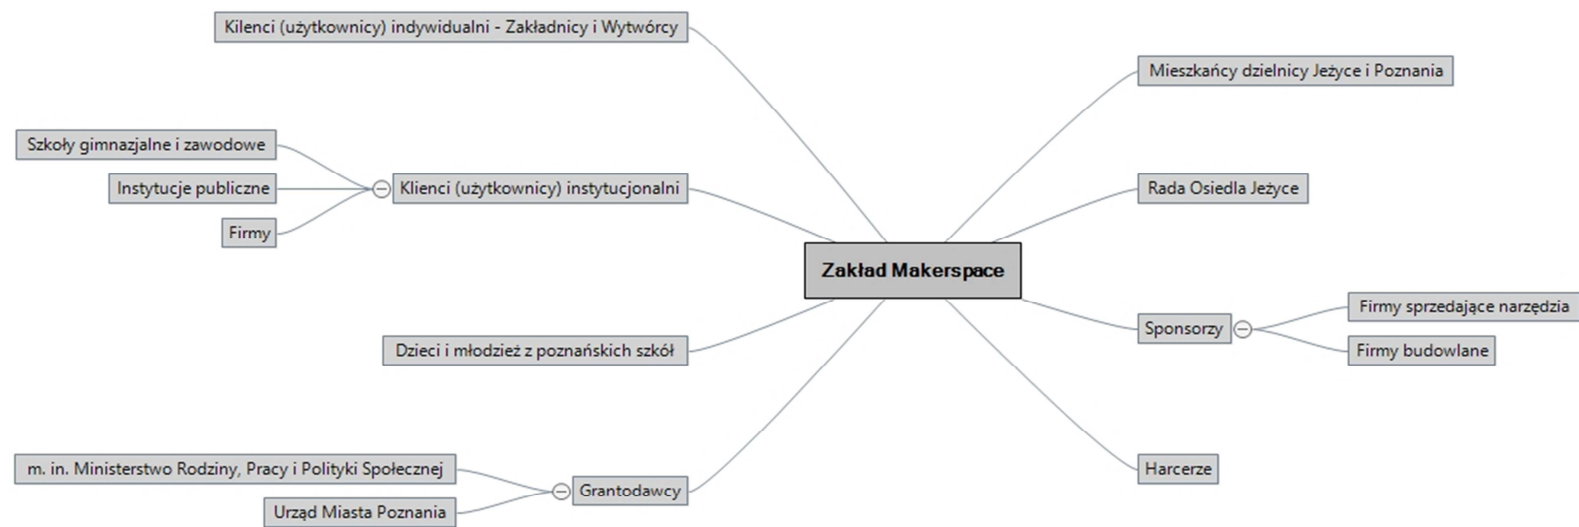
Zakład Makerspace

Kilenci (użytkownicy) indywidualni - Zakładnicy i Wytwórcy

Klienci (użytkownicy) instytucjonalni

Szkoły gimnazjalne i zawodowe

Instytucje publiczne

Firmy

Dzieci i młodzież z poznańskich szkół

Grantodawcy

m. in. Ministerstwo Rodziny, Pracy i Polityki Społecznej

Urząd Miasta Poznania

Mieszkańcy dzielnicy Jeżyce i Poznania

Rada Osiedla Jeżyce

Sponsorzy

Firmy sprzedające narzędzia

Firmy budowlane

Harcerze